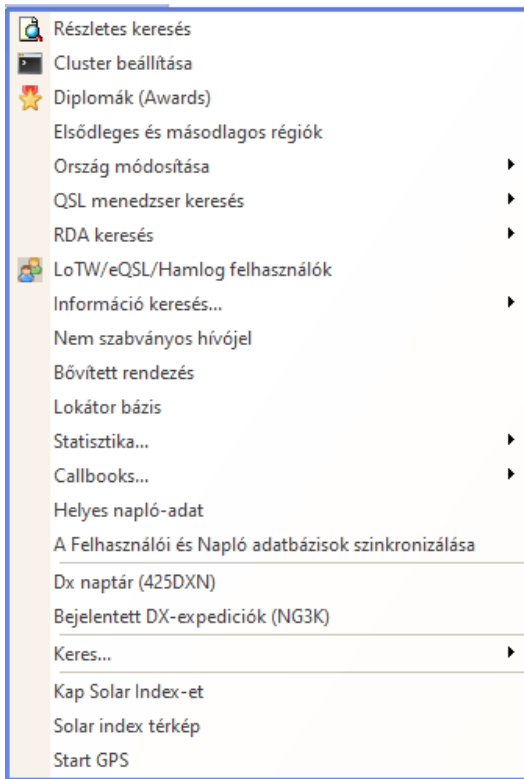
Részletes keresés
Cluster beállítása
Diplomák (Awards)
Elsődleges és másodlagos régiók
Ország módosítása
QSL menedzser keresés
RDA keresés
LoTW/eQSL/Hamlog felhasználók
Információ keresés...
Nem szabványos hívójel
Bővített rendezés
Lokátor bázis
Statisztika...
Callbooks...
Helyes napló-adat
A Felhasználói és Napló adatbázisok szinkronizálása
Dx naptár (425DXN)
Bejelentett DX-expediciók (NG3K)
Keres...
Kap Solar Index-et
Solar index térkép
Start GPS